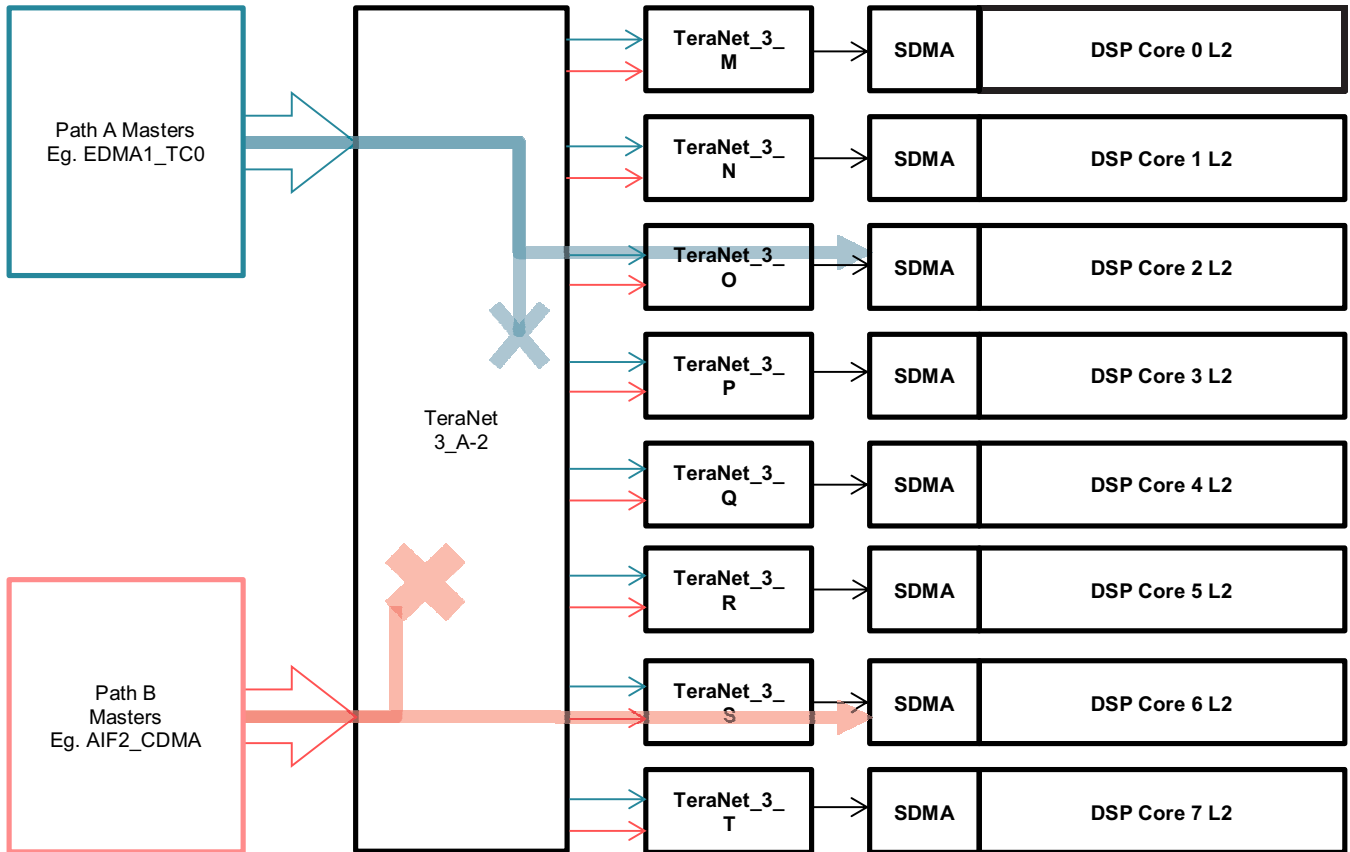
Path A Masters
Eg. EDMA1_TC0

Path B
Masters
Eg. AIF2_CDMA

TeraNet
3_A-2

TeraNet_3_
M

SDMA

DSP Core 0 L2

TeraNet_3_
N

SDMA

DSP Core 1 L2

TeraNet_3_
O

SDMA

DSP Core 2 L2

TeraNet_3_
P

SDMA

DSP Core 3 L2

TeraNet_3_
Q

SDMA

DSP Core 4 L2

TeraNet_3_
R

SDMA

DSP Core 5 L2

TeraNet_3_
S

SDMA

DSP Core 6 L2

TeraNet_3_
T

SDMA

DSP Core 7 L2